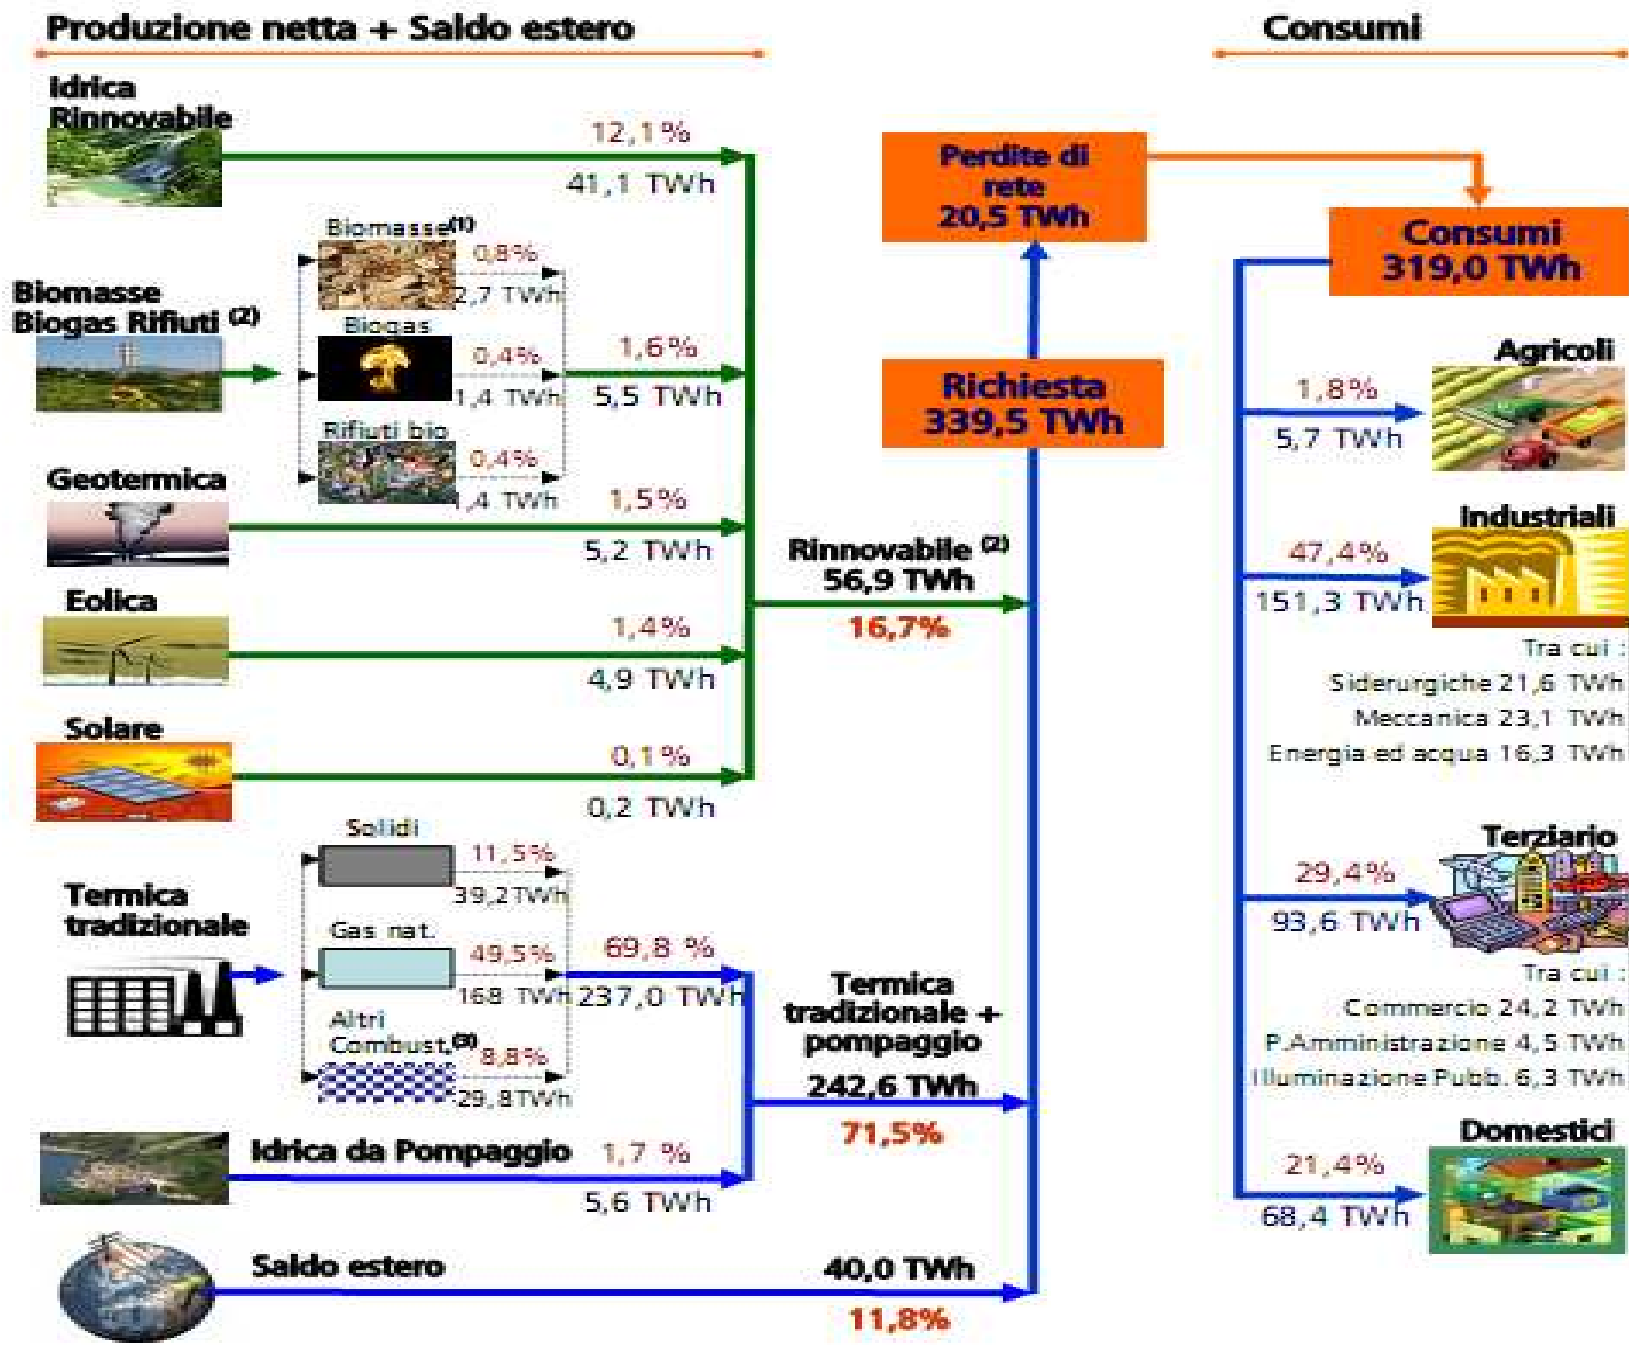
Produzione netta + Saldo estero

Consumi

Idrica Rinnovabile

12,1%

41,1 TWh

Perdite di rete 20,5 TWh

Consumi 319,0 TWh

Biomasse(1)

0,8%

2,7 TWh

Biomasse Biogas Rifiuti (2)

Biogas

0,4%

1,4 TWh

1,6%

5,5 TWh

Rifiuti bio

0,4%

1,4 TWh

Richiesta 339,5 TWh

Agricoli

1,8%

5,7 TWh

Geotermica

1,5%

5,2 TWh

Industriali

47,4%

151,3 TWh

Rinnovabile (2) 56,9 TWh

16,7%

Eolica

1,4%

4,9 TWh

Tra cui :

Siderurgiche 21,6 TWh

Meccanica 23,1 TWh

Energia ed acqua 16,3 TWh

Solare

0,1%

0,2 TWh

Solidi

11,5%

39,2 TWh

Terziario

29,4%

93,6 TWh

Termica tradizionale

Gas nat.

49,5%

168 TWh

69,8 %

237,0 TWh

Termica tradizionale + pompaggio

Tra cui :

Commercio 24,2 TWh

P.Amministrazione 4,5 TWh

Illuminazione Pubb. 6,3 TWh

Altri Combust.(3)

8,8%

29,8 TWh

242,6 TWh

71,5%

Idrica da Pompaggio

1,7 %

5,6 TWh

Domestici

21,4%

68,4 TWh

Saldo estero

40,0 TWh

11,8%